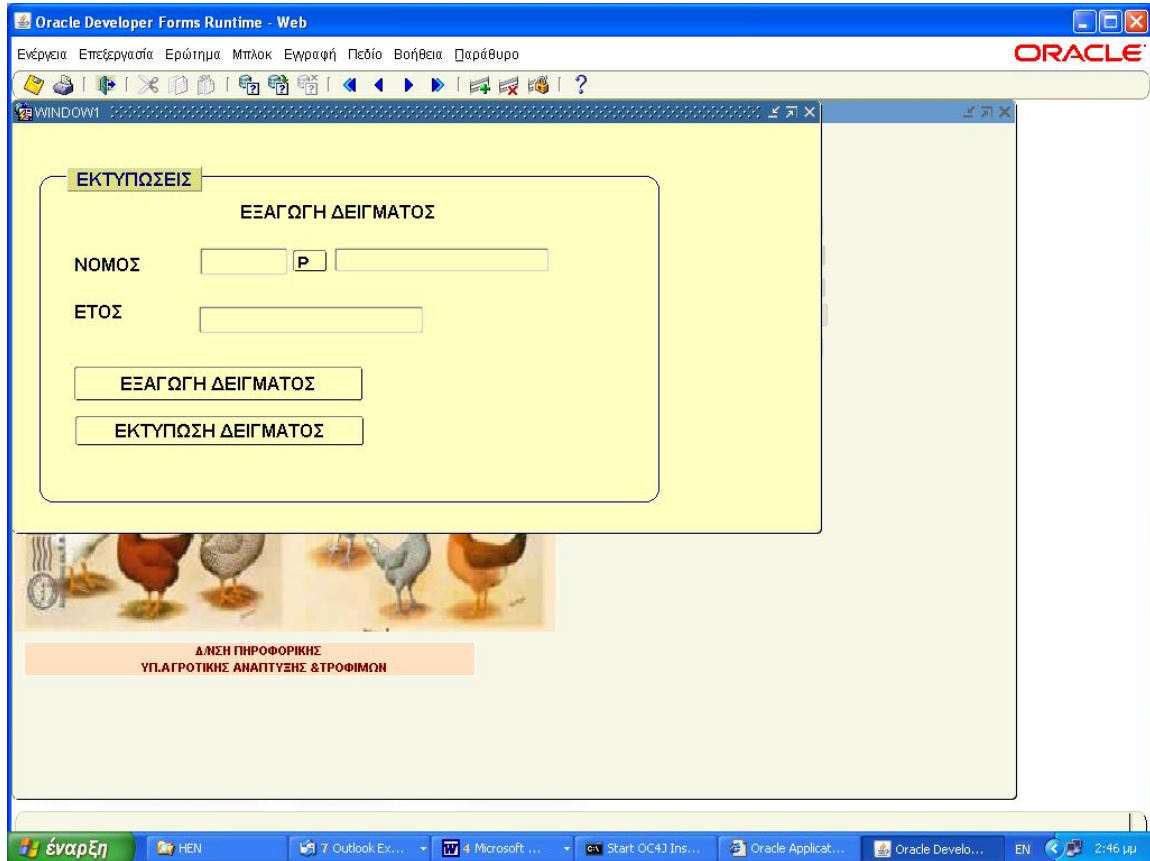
Oracle Developer Forms Runtime - Web

Ενέργεια Επεξεργασία Ερώτημα Μπλοκ Εγγραφή Πεδίο Βοήθεια Παράθυρο

ORACLE

WINDOW1

ΕΚΤΥΠΩΣΕΙΣ

ΕΞΑΓΩΓΗ ΔΕΙΓΜΑΤΟΣ

ΝΟΜΟΣ

P

ΕΤΟΣ

ΕΞΑΓΩΓΗ ΔΕΙΓΜΑΤΟΣ

ΕΚΤΥΠΩΣΗ ΔΕΙΓΜΑΤΟΣ

Δ/ΝΣΗ ΠΗΡΟΦΟΡΙΚΗΣ
ΥΠ.ΑΓΡΟΤΙΚΗΣ ΑΝΑΠΤΥΞΗΣ &ΤΡΟΦΙΜΩΝ

έναρξη | HEN | 7 Outlook Ex... | 4 Microsoft ... | Start OC4J Ins... | Oracle Applicat... | Oracle Develo... | EN | 2:46 μμ